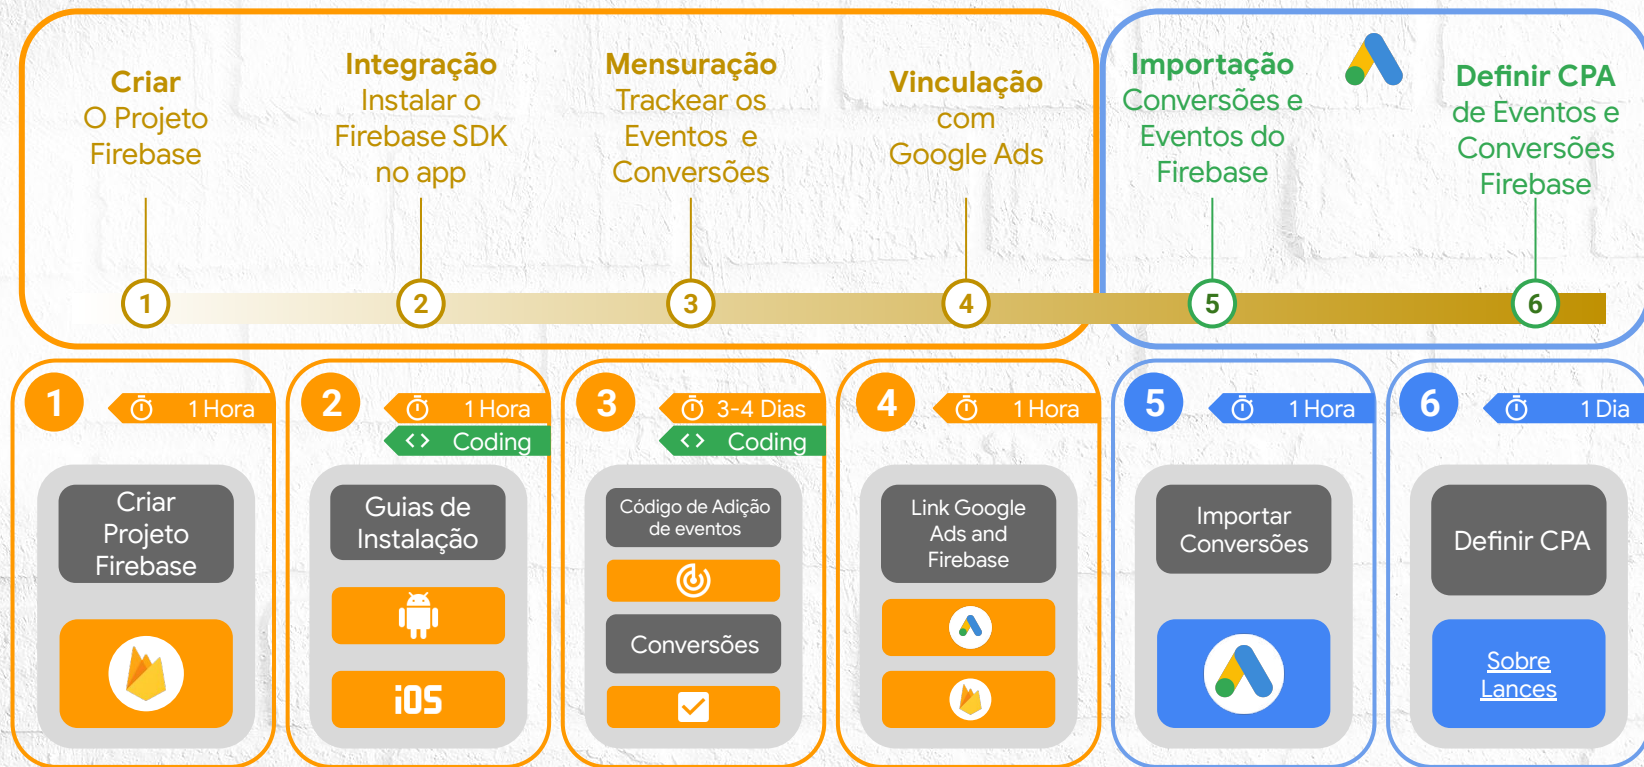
Criar
O Projeto
Firebase

Integração
Instalar o
Firebase SDK
no app

Mensuração
Trackear os
Eventos e
Conversões

Vinculação
com
Google Ads

Importação
Conversões e
Eventos do
Firebase

Definir CPA
de Eventos e
Conversões
Firebase

1 2 3 4 5 6

1
1 Hora
Criar Projeto Firebase

2
1 Hora
Coding
Guias de Instalação
iOS

3
3-4 Dias
Coding
Código de Adição de eventos
Conversões

4
1 Hora
Link Google Ads and Firebase

5
1 Hora
Importar Conversões

6
1 Dia
Definir CPA
Sobre Lances